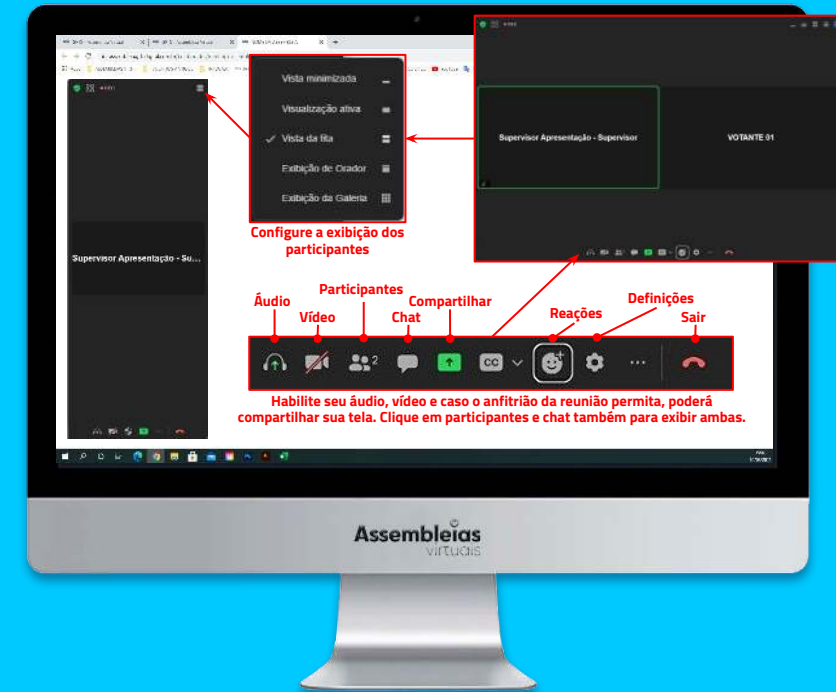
Vista minimizada

Visualização ativa

Vista da fita

Exibição de Orador

Exibição da Galeria

Configure a exibição dos participantes

Supervisor Apresentação - Su...

Supervisor Apresentação - Supervisor

VOTANTE 01

Áudio

Vídeo

Participantes

Chat

Compartilhar

Reações

Definições

Sair

2

CC

Habilite seu áudio, vídeo e caso o anfitrião da reunião permita, poderá compartilhar sua tela. Clique em participantes e chat também para exibir ambas.

Assembleias virtuais